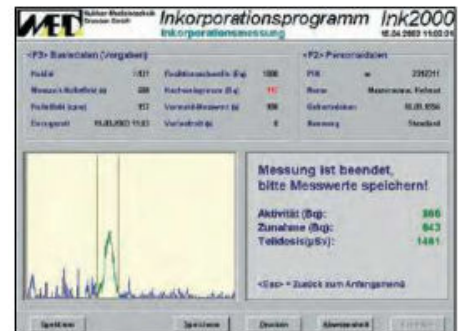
MED Inkorporationsprogramm Ink2000
Inkorporationsmessung
18.04.2003 11:03:31

<F3> Basisdaten (Vorgaben)

| | | | |
|---|---|---|---|
| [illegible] | 1421 | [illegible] | 1000 |
| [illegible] | 400 | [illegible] | 112 |
| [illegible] | 917 | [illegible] | 900 |
| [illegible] | 18.03.2003 11:03 | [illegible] | 0 |

<F2> Personendaten

| | |
|---|---|
| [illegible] | 230211 |
| Name | Mustermann, Helmut |
| Geburtsdatum | 18.05.1956 |
| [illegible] | Standard |

Messung ist beendet, bitte Messwerte speichern!

Aktivität (Bq): 866
Zunahme (Bq): 843
Teildosis(µSv): 1461

<Esc> = Zurück zum Anfangsmenü

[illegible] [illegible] Drucken Abspeichern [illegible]